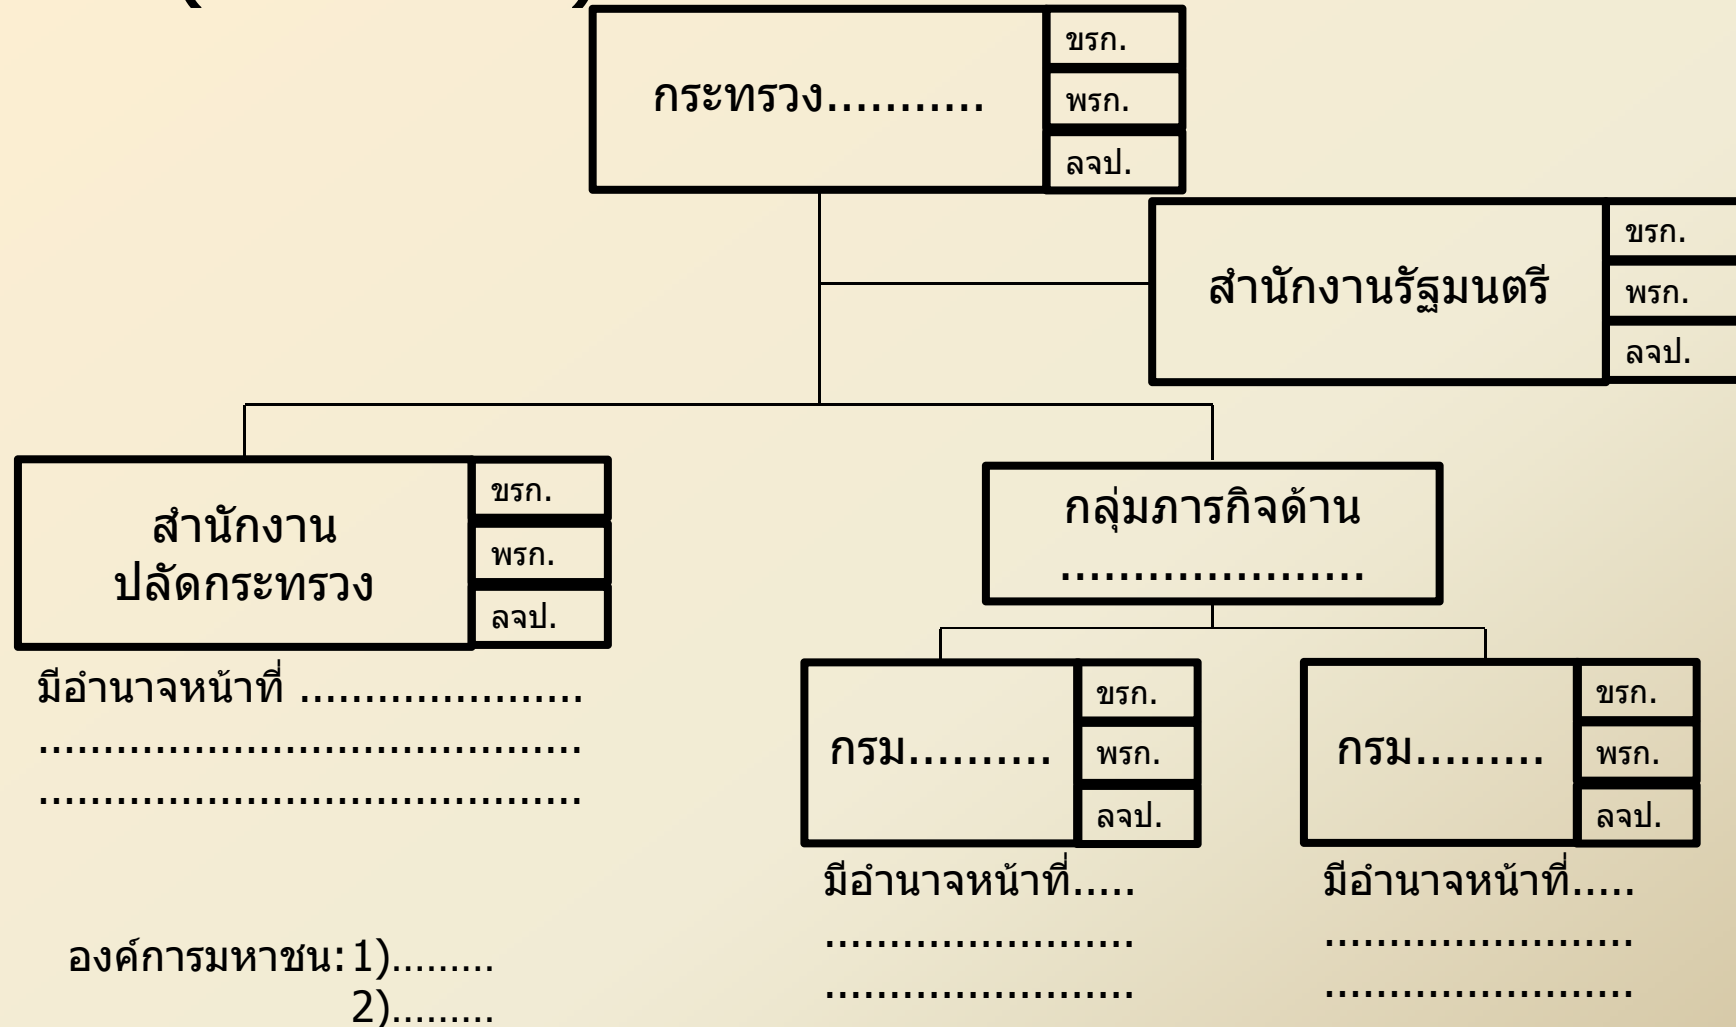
กระทรวง..........

ขรก.

พรก.

ลจป.

สำนักงานรัฐมนตรี

ขรก.

พรก.

ลจป.

สำนักงาน ปลัดกระทรวง

ขรก.

พรก.

ลจป.

มีอำนาจหน้าที่ ......................
........................................
........................................

กลุ่มภารกิจด้าน
......................

กรม..........

ขรก.

พรก.

ลจป.

มีอำนาจหน้าที่.....
.......................
.......................

กรม.........

ขรก.

พรก.

ลจป.

มีอำนาจหน้าที่.....
.......................
.......................

องค์การมหาชน: 1).........
2).........